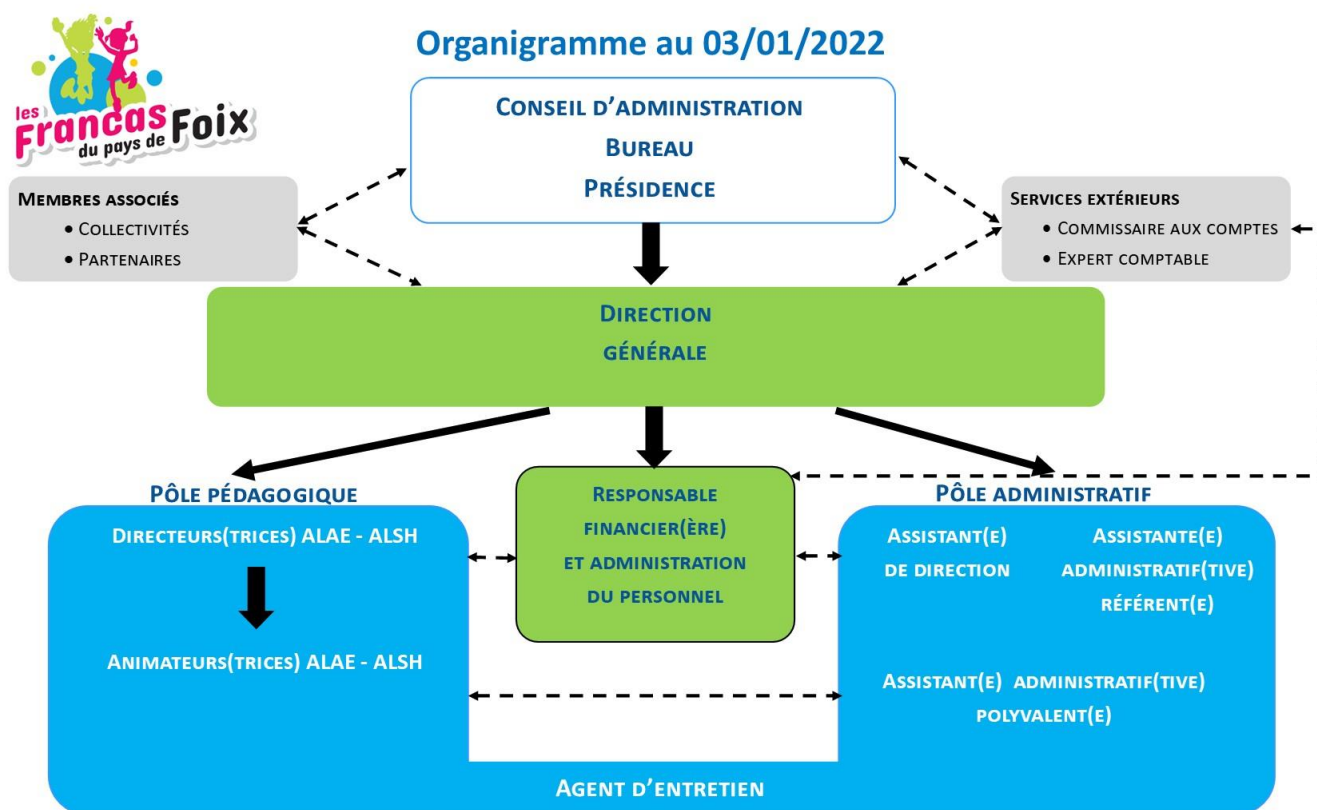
les Francas du pays de Foix

Organigramme au 03/01/2022

Conseil d'administration
Bureau
Présidence

Membres associés
• Collectivités
• Partenaires

Services extérieurs
• Commissaire aux comptes
• Expert comptable

Direction
générale

Pôle pédagogique
Directeurs(trices) ALAE - ALSH

Animateurs(trices) ALAE - ALSH

Responsable
financier(ère)
et administration
du personnel

Pôle administratif
Assistant(e)
de direction

Assistante(e)
administratif(tive)
référent(e)

Assistant(e) administratif(tive)
polyvalent(e)

Agent d'entretien